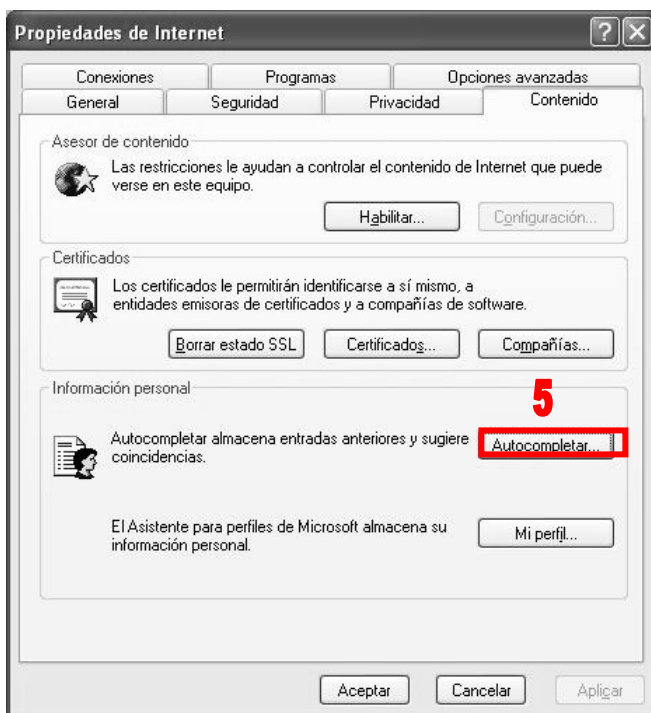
Propiedades de Internet

?
X

Conexiones
Programas
Opciones avanzadas
General
Seguridad
Privacidad
Contenido

Asesor de contenido

Las restricciones le ayudan a controlar el contenido de Internet que puede verse en este equipo.

Habilitar...
Configuración...

Certificados

Los certificados le permitirán identificarse a sí mismo, a entidades emisoras de certificados y a compañías de software.

Borrar estado SSL
Certificados...
Compañías...

Información personal

5

Autocompletar almacena entradas anteriores y sugiere coincidencias.

Autocompletar...

El Asistente para perfiles de Microsoft almacena su información personal.

Mi perfil...

Aceptar
Cancelar
Aplicar